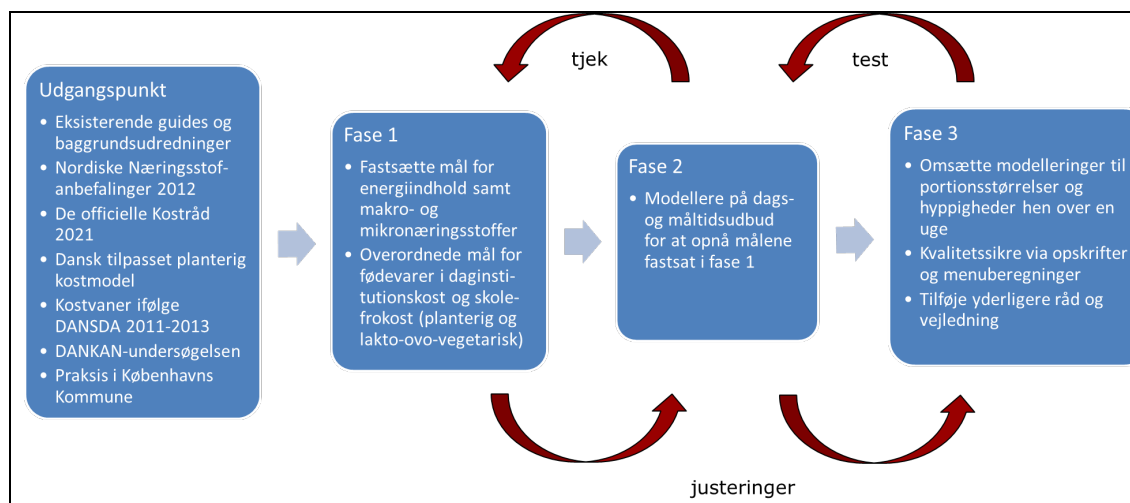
tjek

test

Udgangspunkt
- Eksisterende guides og baggrundsudredninger
- Nordiske Næringsstofanbefalinger 2012
- De officielle Kostråd 2021
- Dansk tilpasset planterig kostmodel
- Kostvaner ifølge DANSDA 2011-2013
- DANKAN-undersøgelsen
- Praksis i Københavns Kommune

Fase 1
- Fastsætte mål for energiindhold samt makro- og mikronæringsstoffer
- Overordnede mål for fødevarer i daginstitutionskost og skolefrokost (planterig og lakto-ovo-vegetarisk)

Fase 2
- Modellere på dags- og måltidsudbud for at opnå målene fastsat i fase 1

Fase 3
- Omsætte modelleringer til portionsstørrelser og hyppigheder hen over en uge
- Kvalitetssikre via opskrifter og menuberegninger
- Tilføje yderligere råd og vejledning

justeringer